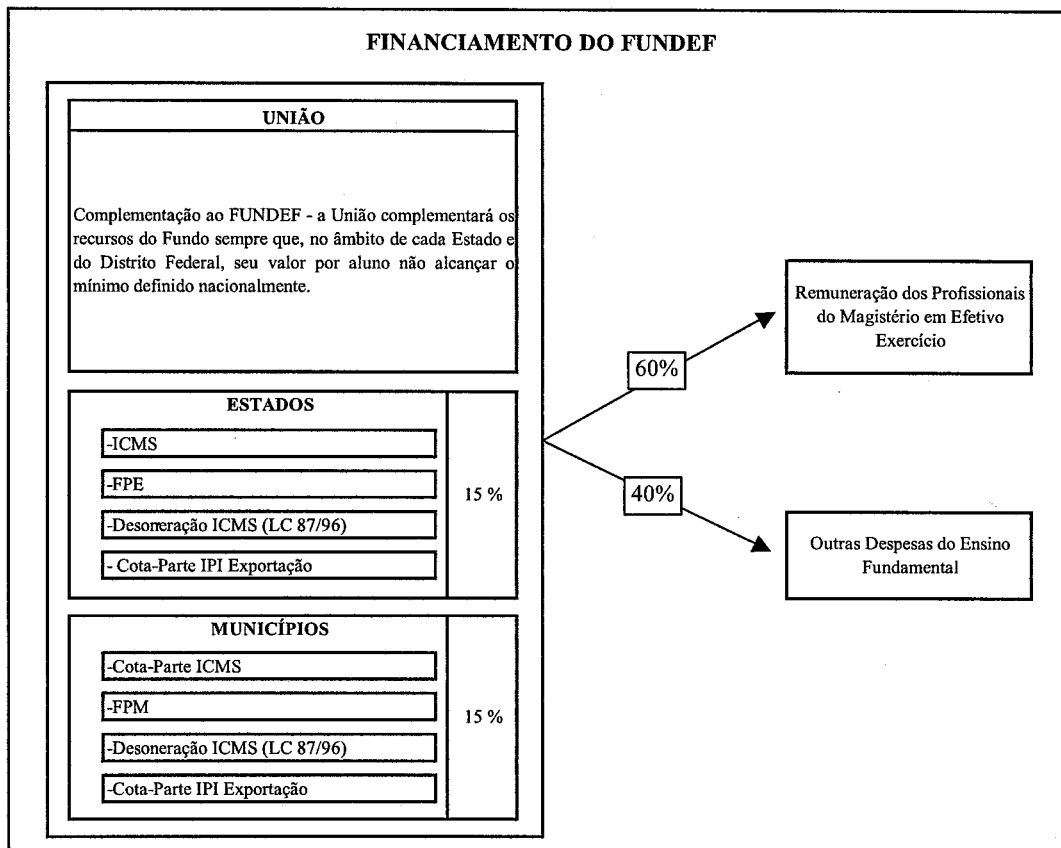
FINANCIAMENTO DO FUNDEF

UNIÃO

Complementação ao FUNDEF - a União complementará os recursos do Fundo sempre que, no âmbito de cada Estado e do Distrito Federal, seu valor por aluno não alcançar o mínimo definido nacionalmente.

ESTADOS

-ICMS

-FPE

-Desoneração ICMS (LC 87/96)

- Cota-Parte IPI Exportação

15 %

MUNICÍPIOS

-Cota-Parte ICMS

-FPM

-Desoneração ICMS (LC 87/96)

-Cota-Parte IPI Exportação

15 %

60%

40%

Remuneração dos Profissionais do Magistério em Efetivo Exercício

Outras Despesas do Ensino Fundamental